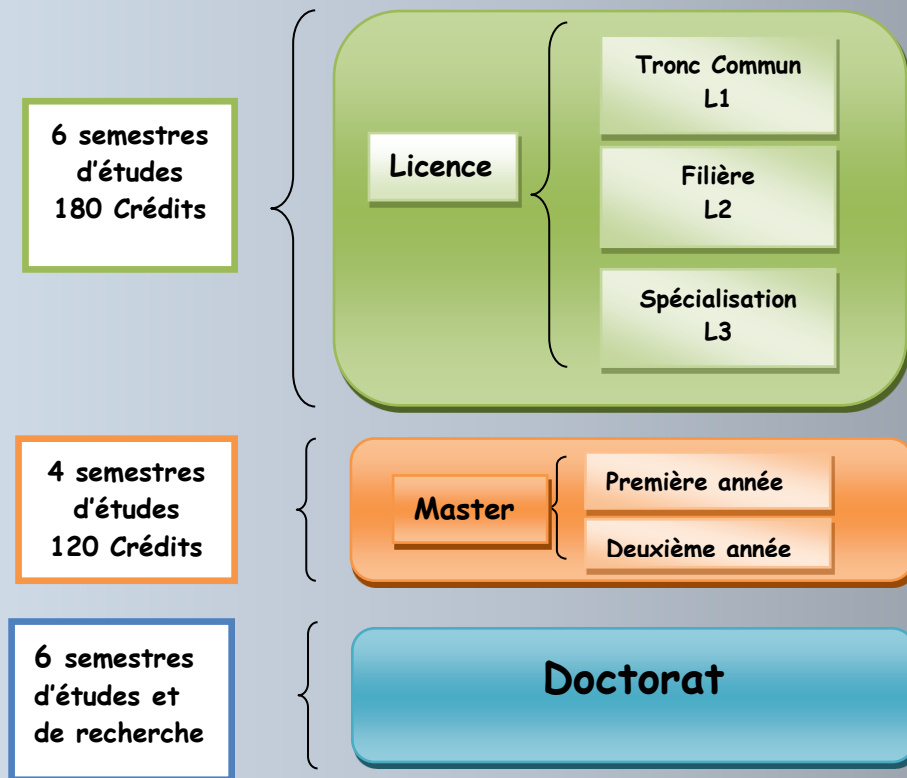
6 semestres d'études 180 Crédits

Licence

Tronc Commun L1

Filière L2

Spécialisation L3

4 semestres d'études 120 Crédits

Master

Première année

Deuxième année

6 semestres d'études et de recherche

Doctorat